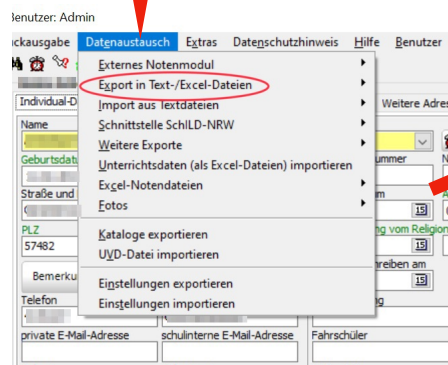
Benutzer: Admin

ckausgabe Datenaustausch Extras Datenschutzhinweis Hilfe Benutzer

Externes Notenmodul
Export in Text-/Excel-Dateien
Import aus Textdateien
Schnittstelle SchILD-NRW
Weitere Exporte
Unterrichtsdaten (als Excel-Dateien) importieren
Excel-Notendateien
Fotos
Kataloge exportieren
UVD-Datei importieren
Einstellungen exportieren
Einstellungen importieren

Individual-D
Weitere Adres
Name
Geburtsdat
ummer
N
Straße und
m
PLZ
ng vom Religion
57482
Bemerku
reiben am
Telefon
g
private E-Mail-Adresse
schulinterne E-Mail-Adresse
Fahrschüler